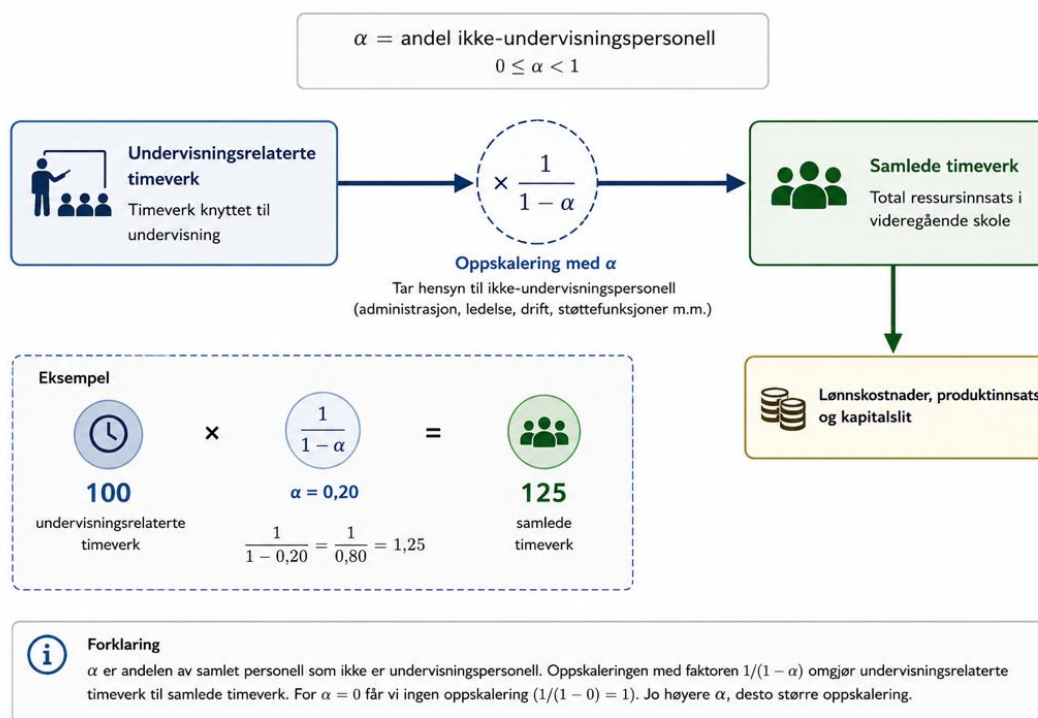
$\alpha$ = andel ikke-undervisningspersonell
$0 \leq \alpha < 1$

Undervisningsrelaterte timeverk
Timeverk knyttet til undervisning

$\times \frac{1}{1-\alpha}$

Oppskalering med $\alpha$
Tar hensyn til ikke-undervisningspersonell (administrasjon, ledelse, drift, støttefunksjoner m.m.)

Samlede timeverk
Total ressursinnsats i videregående skole

Lønnskostnader, produktinnsats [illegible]
og kapitalslit

Eksempel

$\times$ $\frac{1}{1-\alpha}$ $=$

100
undervisningsrelaterte timeverk

$\alpha = 0,20$

$\frac{1}{1-0,20} = \frac{1}{0,80} = 1,25$

125
samlede timeverk

Forklaring
$\alpha$ er andelen av samlet personell som ikke er undervisningspersonell. Oppskaleringen med faktoren $1/(1-\alpha)$ omgjør undervisningsrelaterte timeverk til samlede timeverk. For $\alpha = 0$ får vi ingen oppskalering $(1/(1-0) = 1)$. Jo høyere $\alpha$, desto større oppskalering.